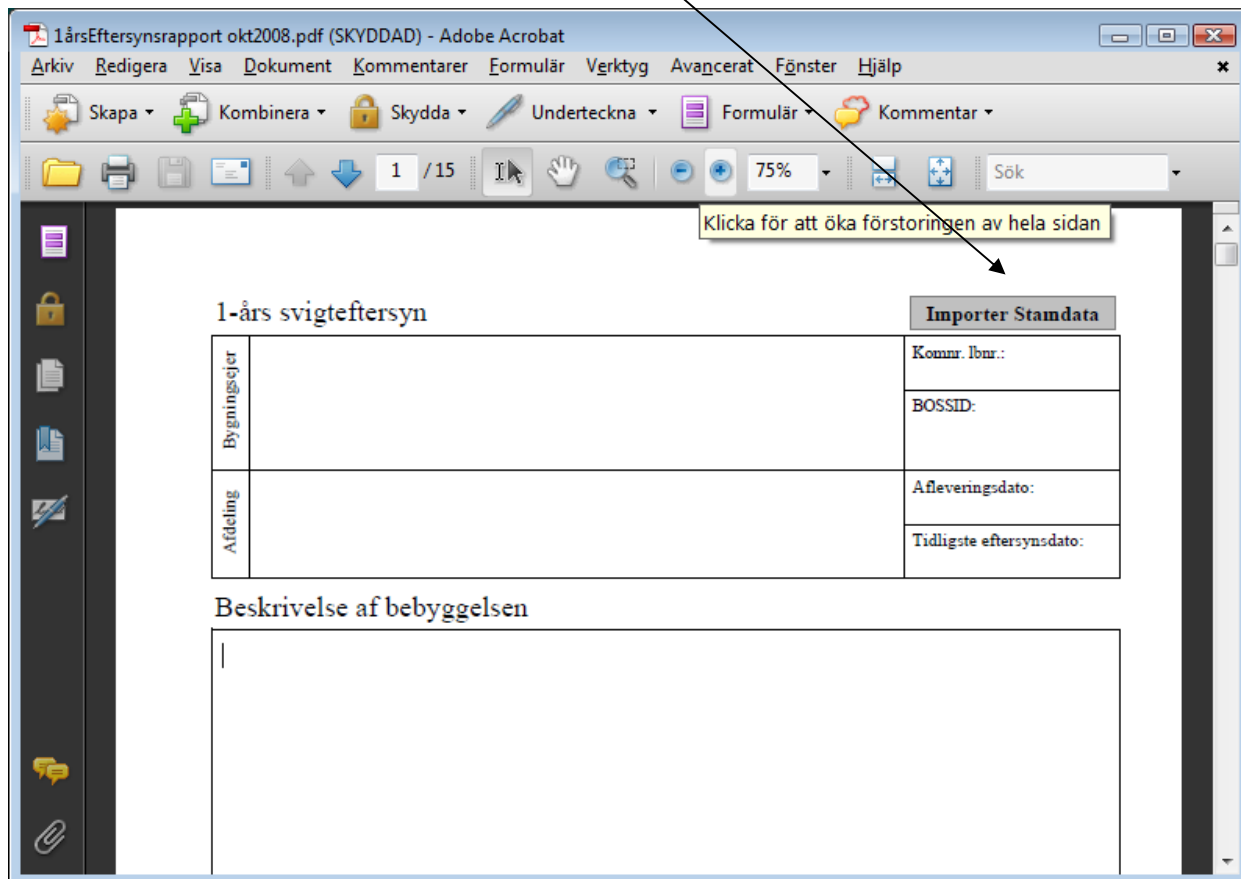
1årsEftersynsrapport okt2008.pdf (SKYDDAD) - Adobe Acrobat

Arkiv Redigera Visa Dokument Kommentarer Formulär Verktyg Avancerat Fönster Hjälp

Skapa Kombinera Skydda Underteckna Formulär Kommentar

1 / 15 75% Sök

Klicka för att öka förstoringen av hela sidan

1-års svigteftersyn

Importer Stamdata

| Bygningsejer | | Komnr. lbnr.: |
|---|---|---|
| | | BOSSID: |
| Afdeling | | Afleveringsdato: |
| | | Tidligste eftersynsdato: |

Beskrivelse af bebyggelsen